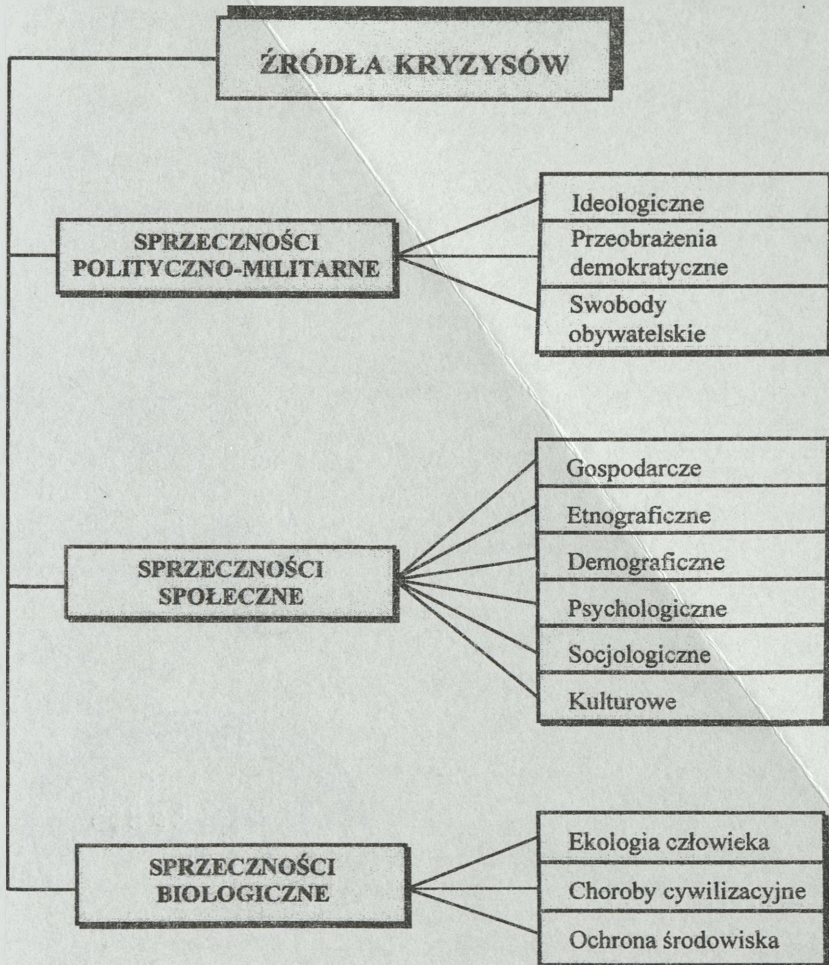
ŹRÓDŁA KRYZYSÓW

SPRZECZNOŚCI POLITYCZNO-MILITARNE

Ideologiczne

Przeobrażenia demokratyczne

Swobody obywatelskie

SPRZECZNOŚCI SPOŁECZNE

Gospodarcze

Etnograficzne

Demograficzne

Psychologiczne

Socjologiczne

Kulturowe

SPRZECZNOŚCI BIOLOGICZNE

Ekologia człowieka

Choroby cywilizacyjne

Ochrona środowiska